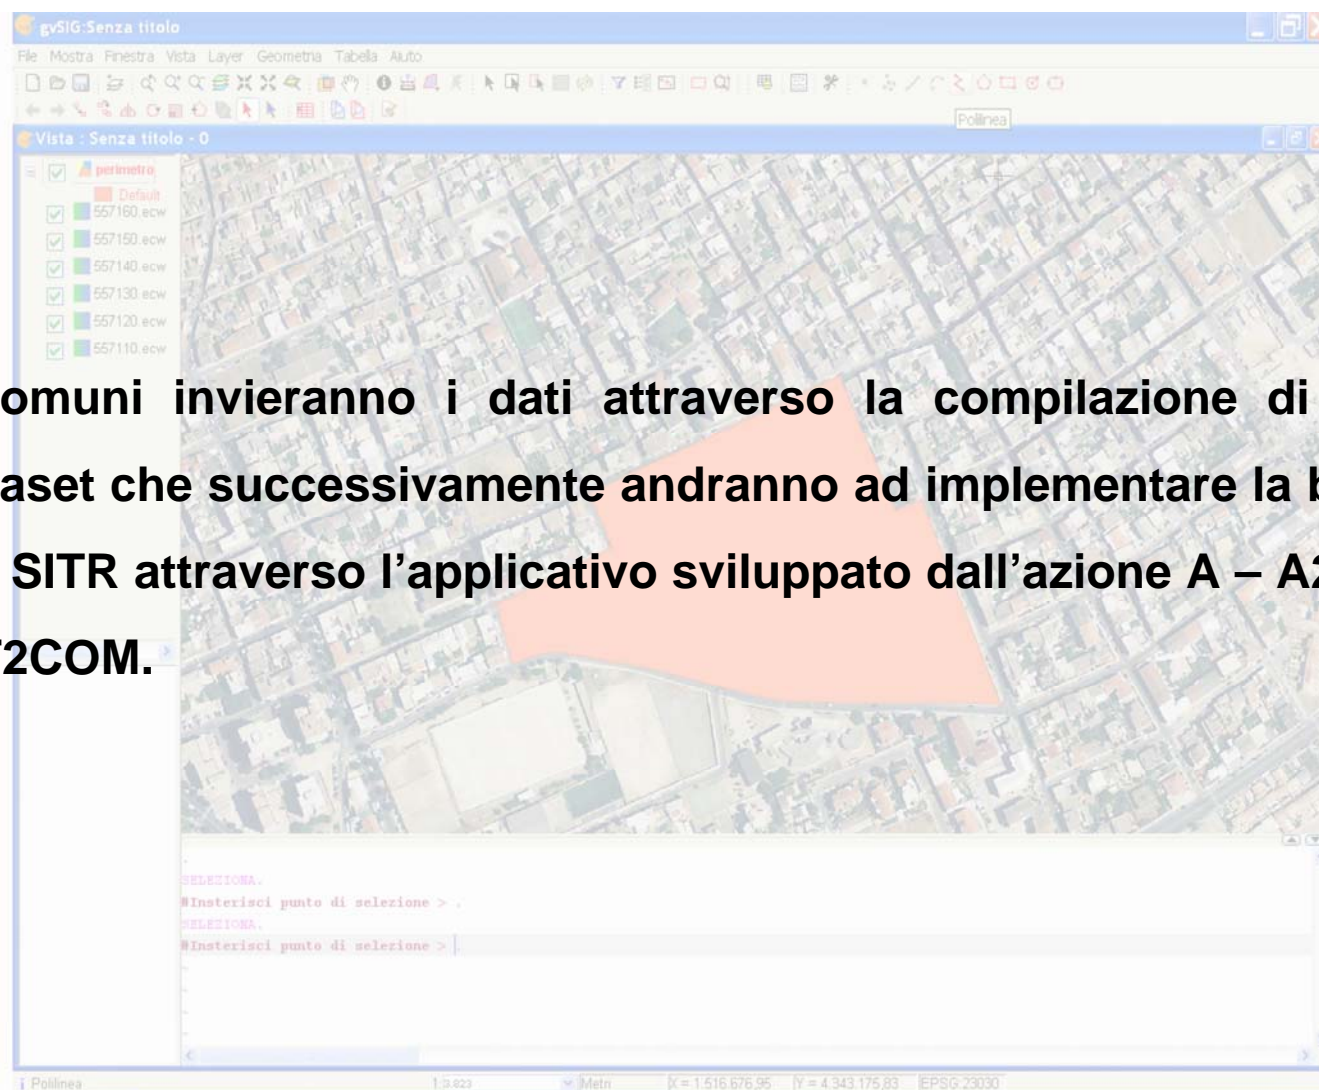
gvSIG:Senza titolo

File Mostra Finestra Vista Layer Geometria Tabella Aiuto

Polilinea

Vista : Senza titolo - 0

perimetro
Default
557160.ecw
557150.ecw
557140.ecw
557130.ecw
557120.ecw
557110.ecw

omuni invieranno i dati attraverso la compilazione di
aset che successivamente andranno ad implementare la b
SITR attraverso l'applicativo sviluppato dall'azione A – A
2COM.

SELEZIONA.
#Insterisci punto di selezione > .
SELEZIONA.
#Insterisci punto di selezione >

Polilinea 1:3.823 Metri X = 1.516.676,95 Y = 4.343.175,83 EPSG:23030